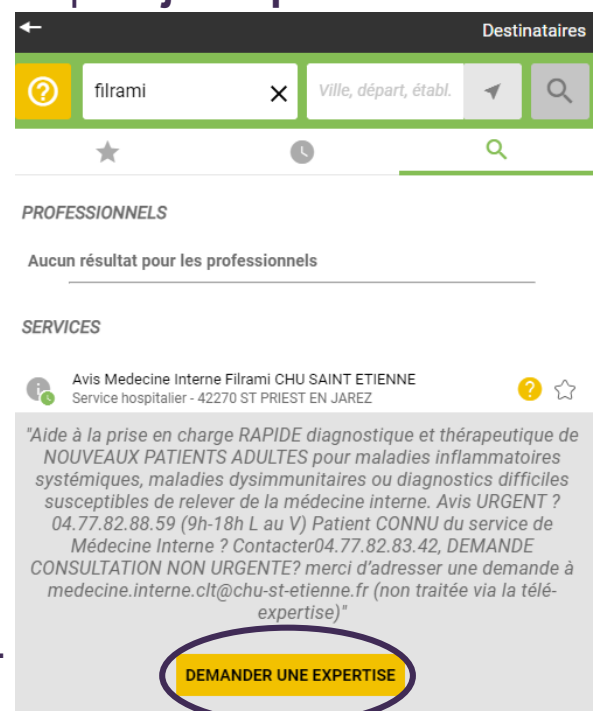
Destinataires

filrami

Ville, départ, établ.

PROFESSIONNELS

Aucun résultat pour les professionnels

SERVICES

Avis Medecine Interne Filrami CHU SAINT ETIENNE
Service hospitalier - 42270 ST PRIEST EN JAREZ

"Aide à la prise en charge RAPIDE diagnostique et thérapeutique de NOUVEAUX PATIENTS ADULTES pour maladies inflammatoires systémiques, maladies dysimmunitaires ou diagnostics difficiles susceptibles de relever de la médecine interne. Avis URGENT ? 04.77.82.88.59 (9h-18h L au V) Patient CONNU du service de Médecine Interne ? Contacter04.77.82.83.42, DEMANDE CONSULTATION NON URGENTE? merci d'adresser une demande à medecine.interne.clt@chu-st-etienne.fr (non traitée via la télé-expertise)"

DEMANDER UNE EXPERTISE